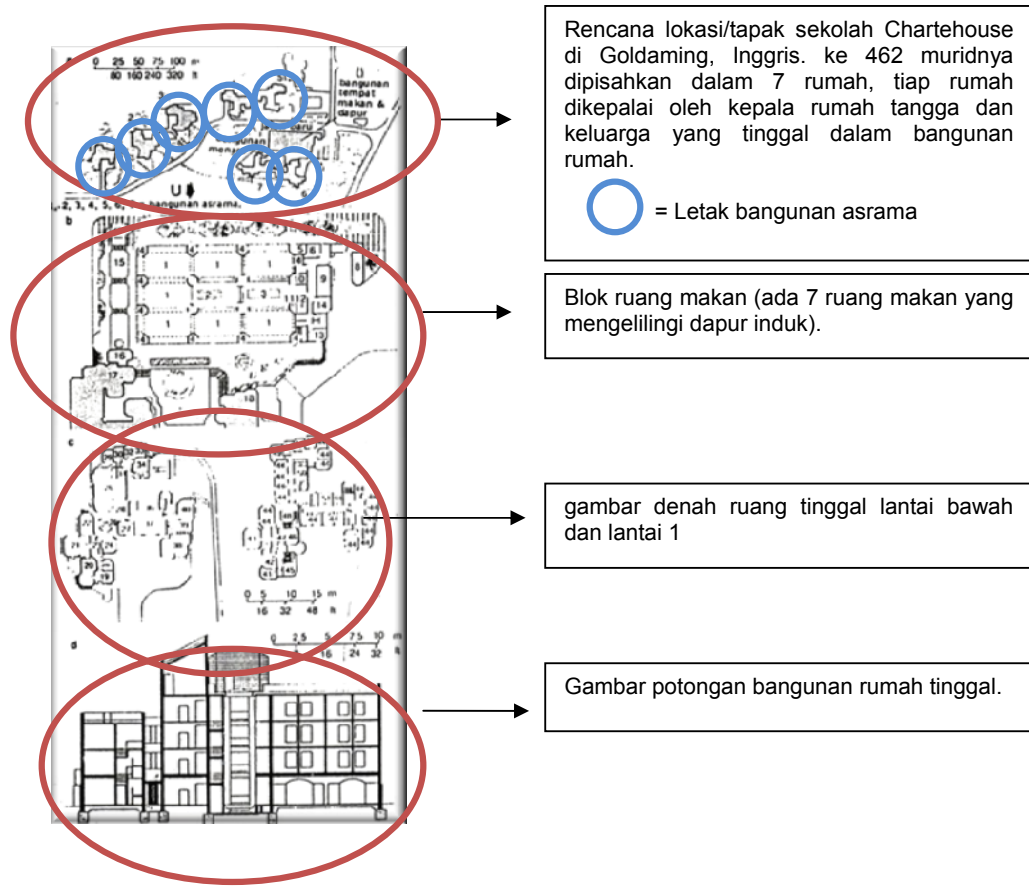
a 0 25 50 75 100 m
80 160 240 320 ft

3

bangunan tempat makan & dapur

U

1, 2, 3, 4, 5, 6, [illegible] bangunan asrama

b

15

1 1 1

1 1 1

3

8

9

14

11

12

16

17

10

c

0 5 10 15 m
16 32 48 ft

d

0 2,5 5 7,5 10 m
8 16 24 32 ft

Rencana lokasi/tapak sekolah Chartehouse di Goldaming, Inggris. ke 462 muridnya dipisahkan dalam 7 rumah, tiap rumah dikepalai oleh kepala rumah tangga dan keluarga yang tinggal dalam bangunan rumah.

= Letak bangunan asrama

Blok ruang makan (ada 7 ruang makan yang mengelilingi dapur induk).

gambar denah ruang tinggal lantai bawah dan lantai 1

Gambar potongan bangunan rumah tinggal.